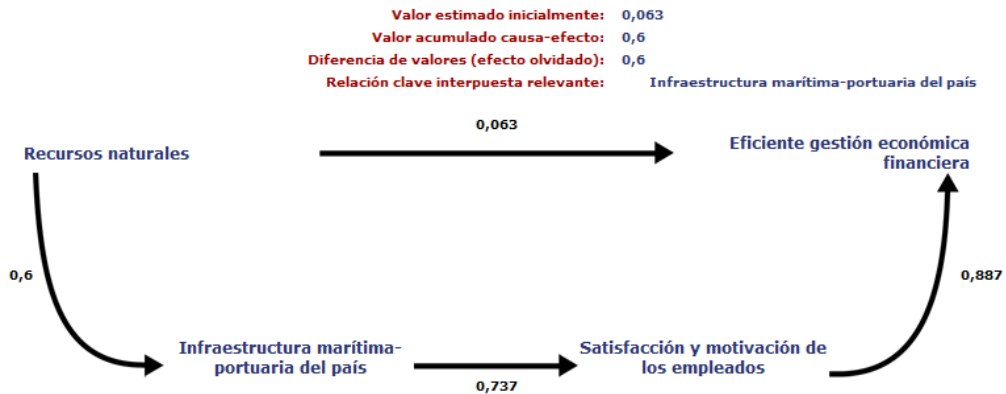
Valor estimado inicialmente: 0,063
Valor acumulado causa-efecto: 0,6
Diferencia de valores (efecto olvidado): 0,6
Relación clave interpuesta relevante: Infraestructura marítima-portuaria del país

0,063

Recursos naturales

Eficiente gestión económica financiera

0,6

0,887

Infraestructura marítima-portuaria del país

Satisfacción y motivación de los empleados

0,737